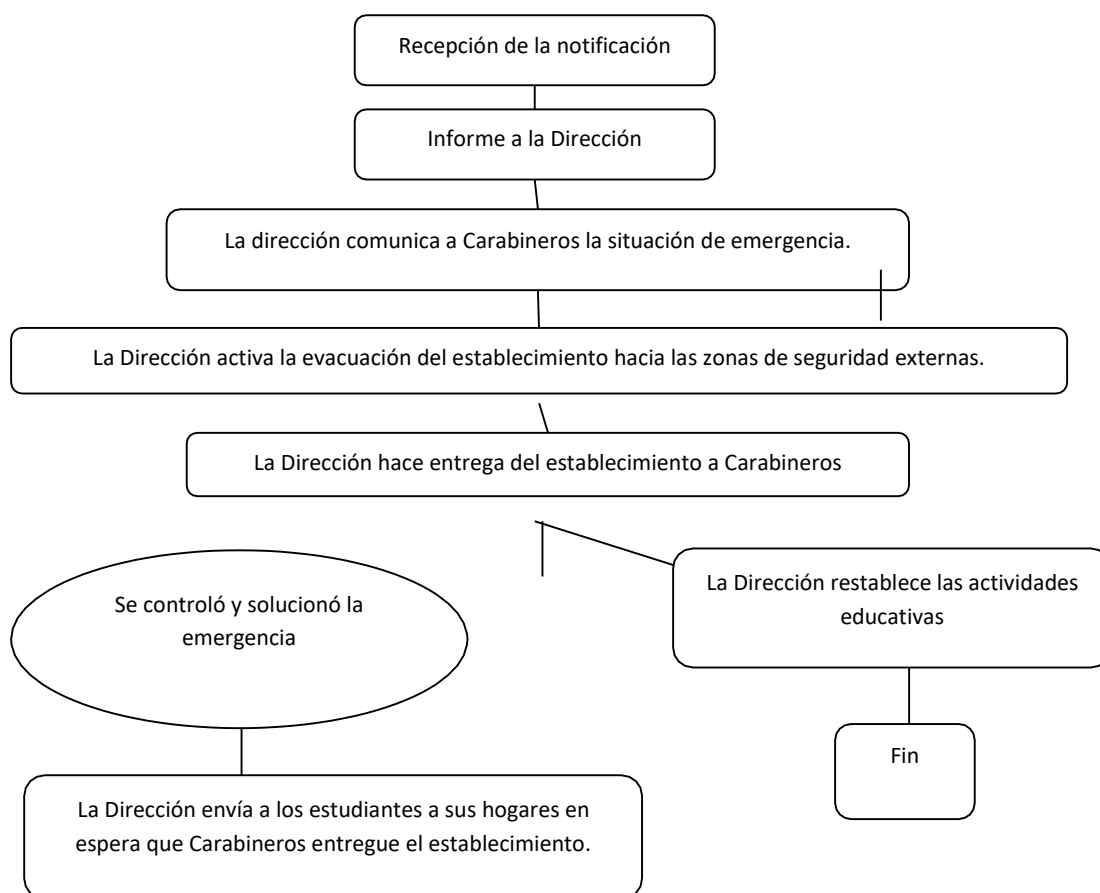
Recepción de la notificación

Informe a la Dirección

La dirección comunica a Carabineros la situación de emergencia.

La Dirección activa la evacuación del establecimiento hacia las zonas de seguridad externas.

La Dirección hace entrega del establecimiento a Carabineros

Se controló y solucionó la emergencia

La Dirección restablece las actividades educativas

Fin

La Dirección envía a los estudiantes a sus hogares en espera que Carabineros entregue el establecimiento.